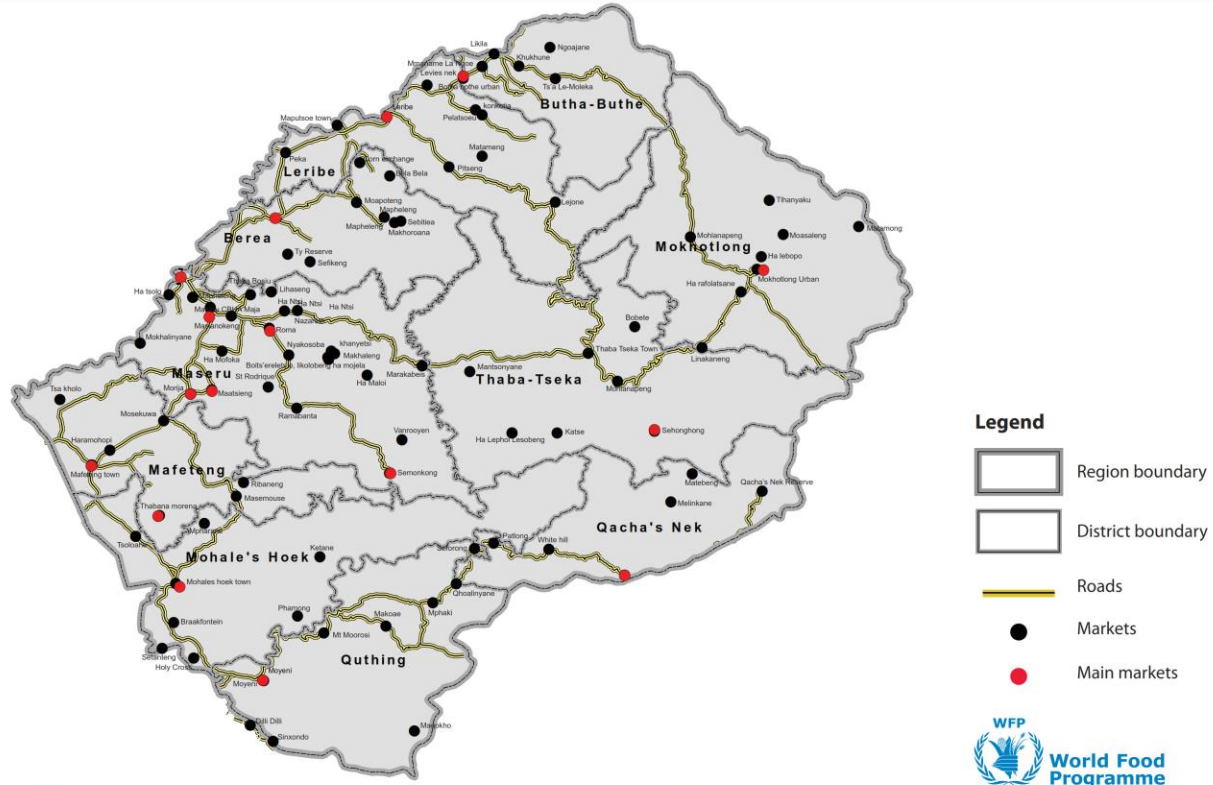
Likila
Ngoajane
Moeaname La Ntsoe
Levies nek
Khukhune
Butha-Buthe urban
Ts'a Le-Moleka
Butha-Buthe
Leribe
Pelatsoeu
Mapulsoe town
Matameng
Peka
Leribe
Corn exchange
Pitseng
Hlalla Bela
Lejone
Moapoteng
Mapheleng
Mapheleng
Sebitiea
Makhoroana
Thanyaku
Berea
Mohlanapeng
Moasaleng
Mokhotlong
Ha lebopo
Ty Reserve
Sefikeng
Matamong
Mokhotlong Urban
Ha rafolatsane
Ha tsolo
Lihaseng
Ha Ntsi
Ha Ntsi
Masianokeng
Nazareth
Bobete
Roma
Mokhalinyane
Thaba Tseka Town
Ha Mofoka
Nyakosoba
khanyetsi
Makhaleng
Linakaneng
Mantsonyane
Ha Maloi
Marakabeis
Thaba-Tseka
St Rodrigue
Tsa kholo
Maseru
Morija
Maatsieng
Mohlanapeng
Ramabanta
Mosekuwa
Vanrooyen
Haramohopi
Ha Lephoi Lesobeng
Katse
Sehonghong
Mafeteng town
Mafeteng
Semonkong
Matebeng
Ribaneng
Qacha's Nek Reserve
Masemouse
Melinkane
Thabana morena
Qacha's Nek
Tsoloane
Mohale's Hoek
Ketane
Seforong
Patlong
White hill
Mohales hoek town
Qhoalinyane
Phamong
Makoae
Mphaki
Braakfontein
Mt Moorosi
Quthing
Setanteng
Holy Cross
Moyeni
Moyeni
Dilli Dilli
Sinxondo
Mavokho

Legend
Region boundary
District boundary
Roads
Markets
Main markets

WFP
World Food Programme